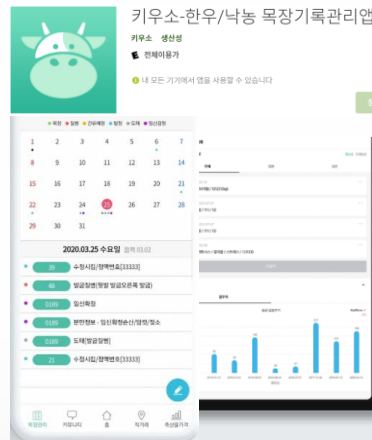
키우소-한우/낙농 목장기록관리앱

키우소 생산성

전체이용가

내 모든 기기에서 앱을 사용할 수 있습니다

목장 질병 진단 발정 도체 임신

| 1 | 2 | 3 | 4 | 5 | 6 | 7 |
|---|---|---|---|---|---|---|
| 8 | 9 | 10 | 11 | 12 | 13 | 14 |
| 15 | 16 | 17 | 18 | 19 | 20 | 21 |
| 22 | 23 | 24 | 25 | 26 | 27 | 28 |
| 29 | 30 | 31 | | | | |

2020.03.25 수요일 음력 03.02

39 수정시킴[정액번호[33333]

48 발굽질병[발굽 발굽으로 발굽]

0169 임신확정

0189 분만정보 - 임신확정순산[암컷]정소

0189 도체[발굽질병]

21 수정시킴[정액번호[33333]

목장관리 키워나기 홈 착개체 축산알기위